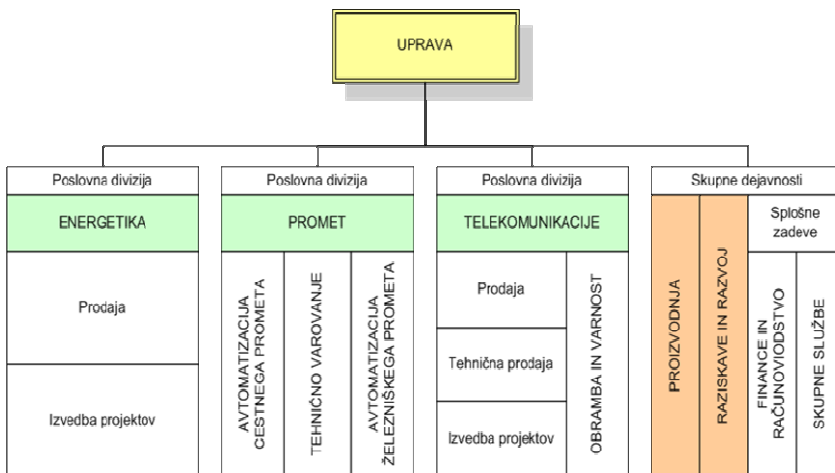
UPRAVA

Poslovna divizija

ENERGETIKA

Prodaja

Izvedba projektov

Poslovna divizija

PROMET

AVTOMATIZACIJA CESTNEGA PROMETA

TEHNIČNO VAROVANJE

AVTOMATIZACIJA ŽELEZNIŠKEGA PROMETA

Poslovna divizija

TELEKOMUNIKACIJE

Prodaja

Tehnična prodaja

Izvedba projektov

OBRAMBA IN VARNOST

Skupne dejavnosti

PROIZVODNJA

RAZISKAVE IN RAZVOJ

Splošne zadeve

FINANCE IN RAČUNOVODSTVO

SKUPNE SLUŽBE